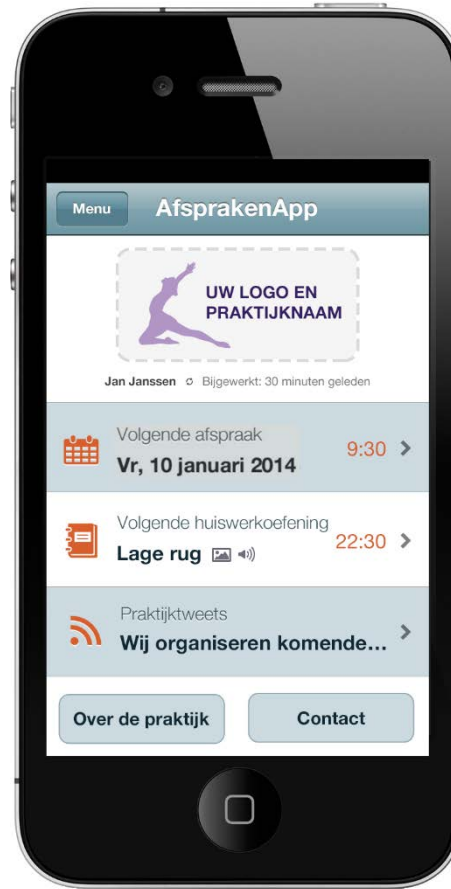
Menu AfsprakenApp

UW LOGO EN PRAKTIJKNAAM

Jan Janssen Bijgewerkt: 30 minuten geleden

Volgende afspraak
Vr, 10 januari 2014
9:30

Volgende huiswerkoefening
Lage rug
22:30

Praktijktweets
Wij organiseren komende...

Over de praktijk
Contact